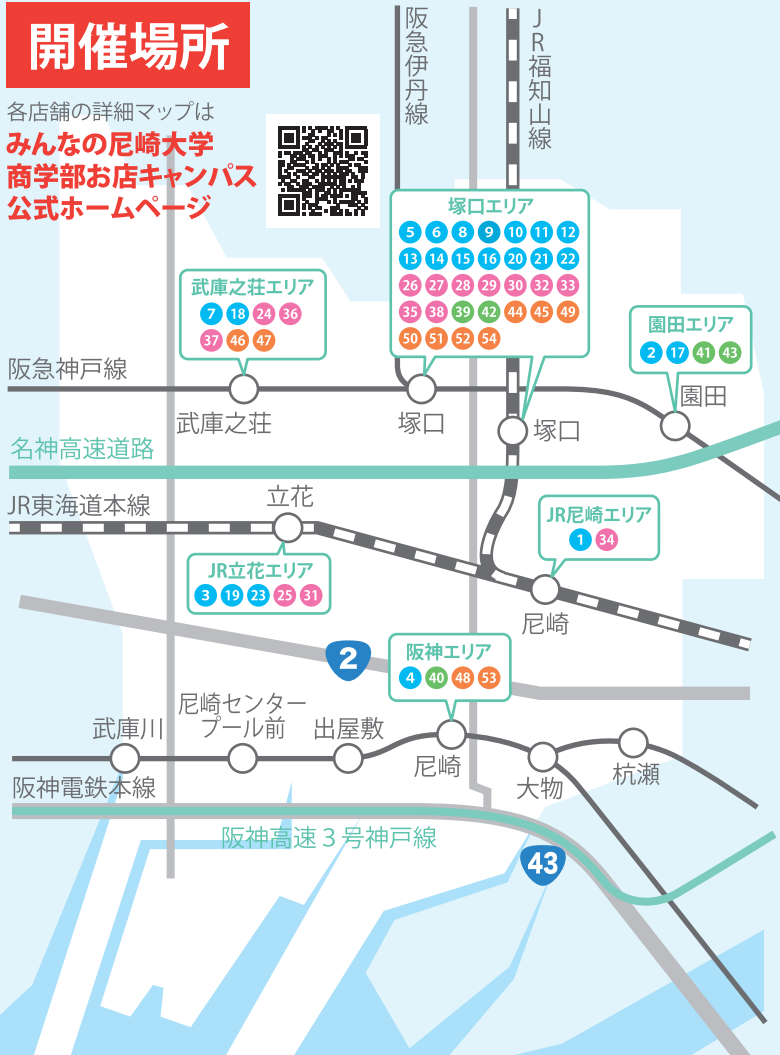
開催場所

各店舗の詳細マップは
みんなの尼崎大学
商学部お店キャンパス
公式ホームページ

阪急伊丹線

JR福知山線

塚口エリア
5 6 8 9 10 11 12
13 14 15 16 20 21 22
26 27 28 29 30 32 33
35 38 39 42 44 45 49
50 51 52 54

武庫之荘エリア
7 18 24 36
37 46 47

園田エリア
2 17 41 43

阪急神戸線
武庫之荘
塚口
塚口
園田

名神高速道路

JR東海道本線
立花

JR尼崎エリア
1 34

JR立花エリア
3 19 23 25 31

尼崎

2

阪神エリア
4 40 48 53

武庫川
尼崎センタープール前
出屋敷
尼崎
大物
杭瀬
阪神電鉄本線

阪神高速３号神戸線

43